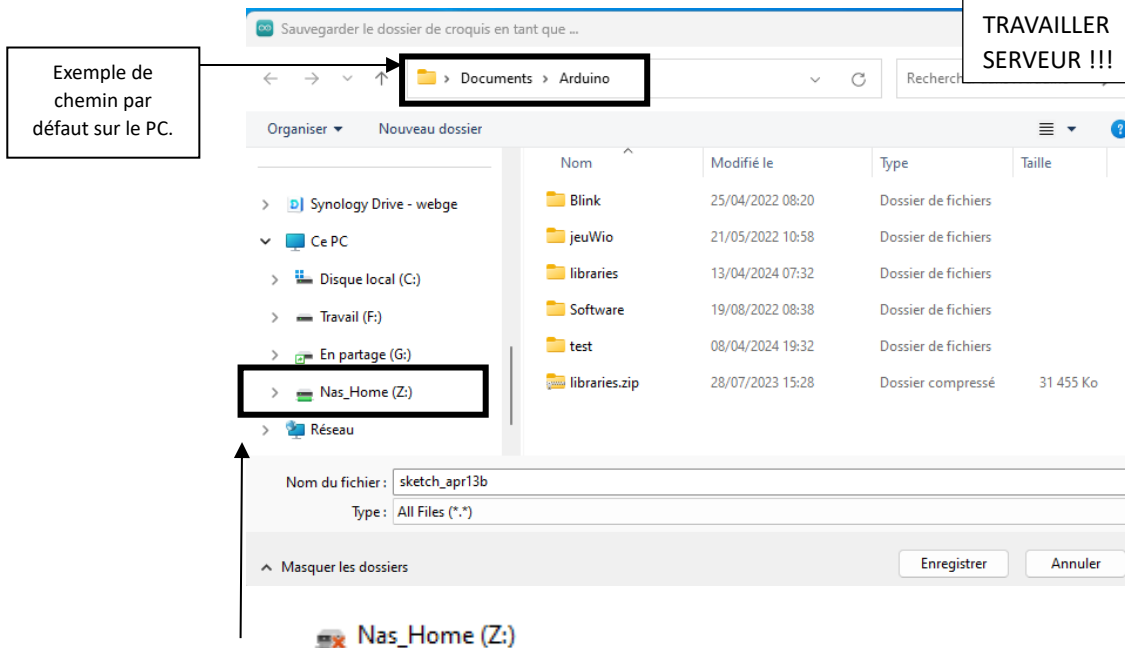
Sauvegarder le dossier de croquis en tant que ...

TRAVAILLER SERVEUR !!!

Exemple de chemin par défaut sur le PC.

> Documents > Arduino

Recherch

Organiser ▾ Nouveau dossier

Synology Drive - webge
Ce PC
Disque local (C:)
Travail (F:)
En partage (G:)
Nas_Home (Z:)
Réseau

| Nom | Modifié le | Type | Taille |
|---|---|---|---|
| Blink | 25/04/2022 08:20 | Dossier de fichiers | |
| jeuWio | 21/05/2022 10:58 | Dossier de fichiers | |
| libraries | 13/04/2024 07:32 | Dossier de fichiers | |
| Software | 19/08/2022 08:38 | Dossier de fichiers | |
| test | 08/04/2024 19:32 | Dossier de fichiers | |
| libraries.zip | 28/07/2023 15:28 | Dossier compressé | 31 455 Ko |

Nom du fichier : sketch_apr13b
Type : All Files (*.*)

^ Masquer les dossiers

Enregistrer Annuler

Nas_Home (Z:)